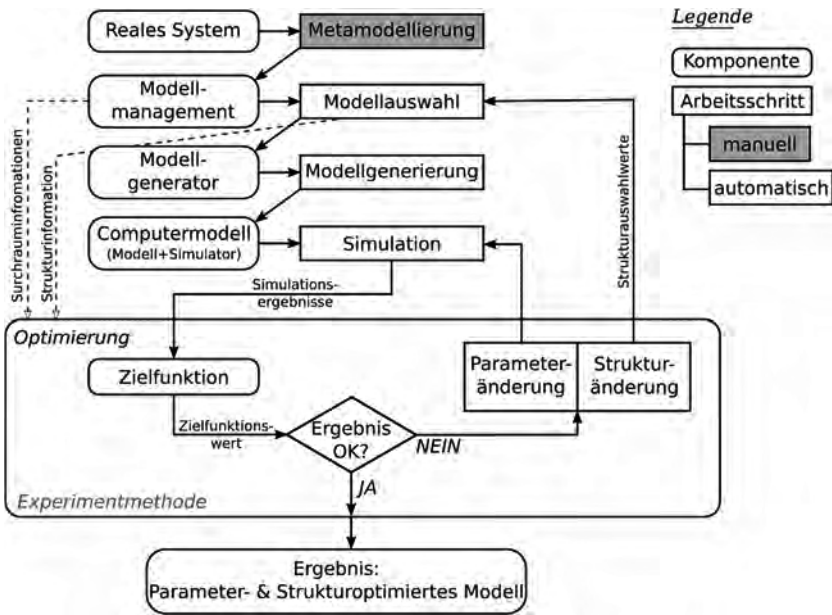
Legende

Komponente

Arbeitsschritt

manuell

automatisch

Reales System

Metamodellierung

Modellmanagement

Modellauswahl

Modellgenerator

Modellgenerierung

Computermodell (Modell+Simulator)

Simulation

Surchrauminformationen

Strukturinformation

Strukturauswahlwerte

Simulationsergebnisse

Optimierung

Zielfunktion

Parameteränderung

Strukturänderung

Zielfunktionswert

Ergebnis OK?

NEIN

JA

Experimentmethode

Ergebnis: Parameter- & Strukturoptimiertes Modell